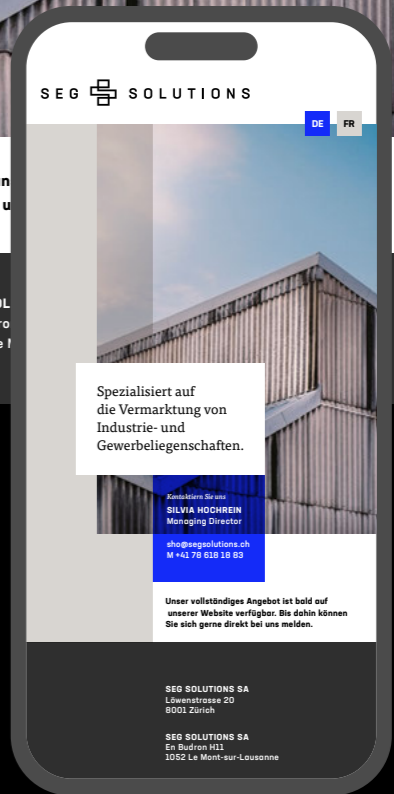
SEG SOLUTIONS

DE FR

Spezialisiert auf die Vermarktung von Industrie- und Gewerbeliegenschaften.

Kontaktiern Sie uns
SILVIA HOCHREIN
Managing Director

sho@segsolutions.ch
M +41 78 618 18 83

Unser vollständiges Angebot ist bald auf unserer Website verfügbar. Bis dahin können Sie sich gerne direkt bei uns melden.

SEG SOLUTIONS SA
Löwenstrasse 20
8001 Zürich

SEG SOLUTIONS SA
En Budron H11
1052 Le Mont-sur-Lausanne